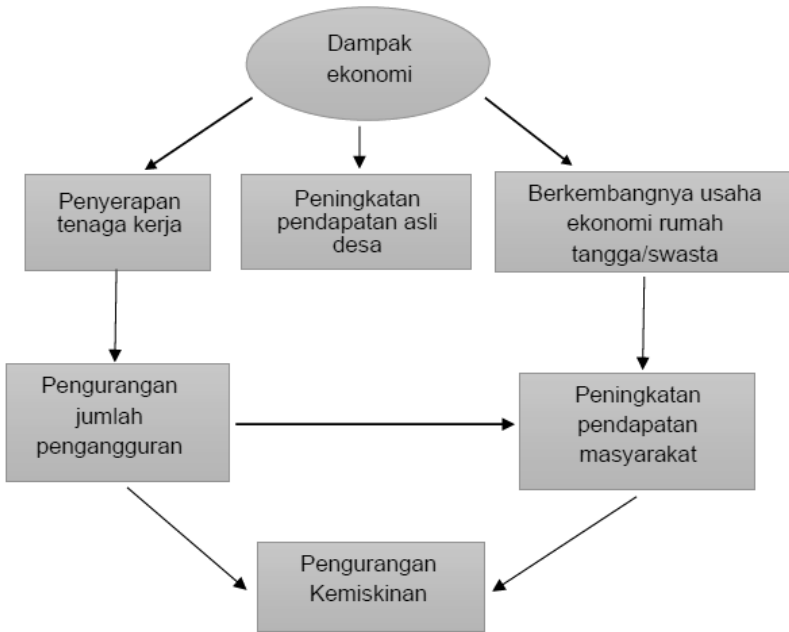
Dampak ekonomi

Penyerapan tenaga kerja

Peningkatan pendapatan asli desa

Berkembangnya usaha ekonomi rumah tangga/swasta

Pengurangan jumlah pengangguran

Peningkatan pendapatan masyarakat

Pengurangan Kemiskinan